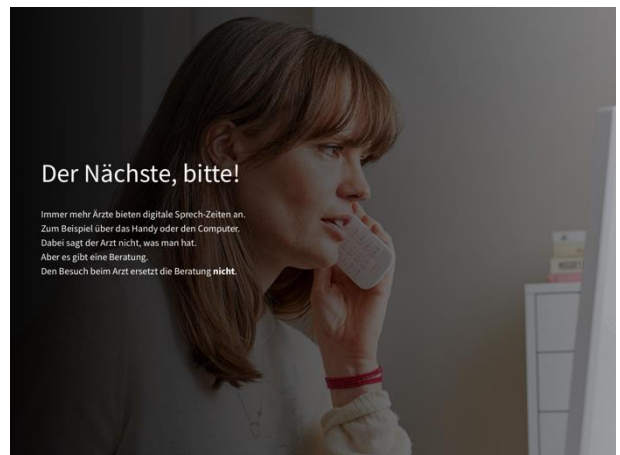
Der Nächste, bitte!

Immer mehr Ärzte bieten digitale Sprech-Zeiten an.
Zum Beispiel über das Handy oder den Computer.
Dabei sagt der Arzt nicht, was man hat.
Aber es gibt eine Beratung.
Den Besuch beim Arzt ersetzt die Beratung **nicht**.